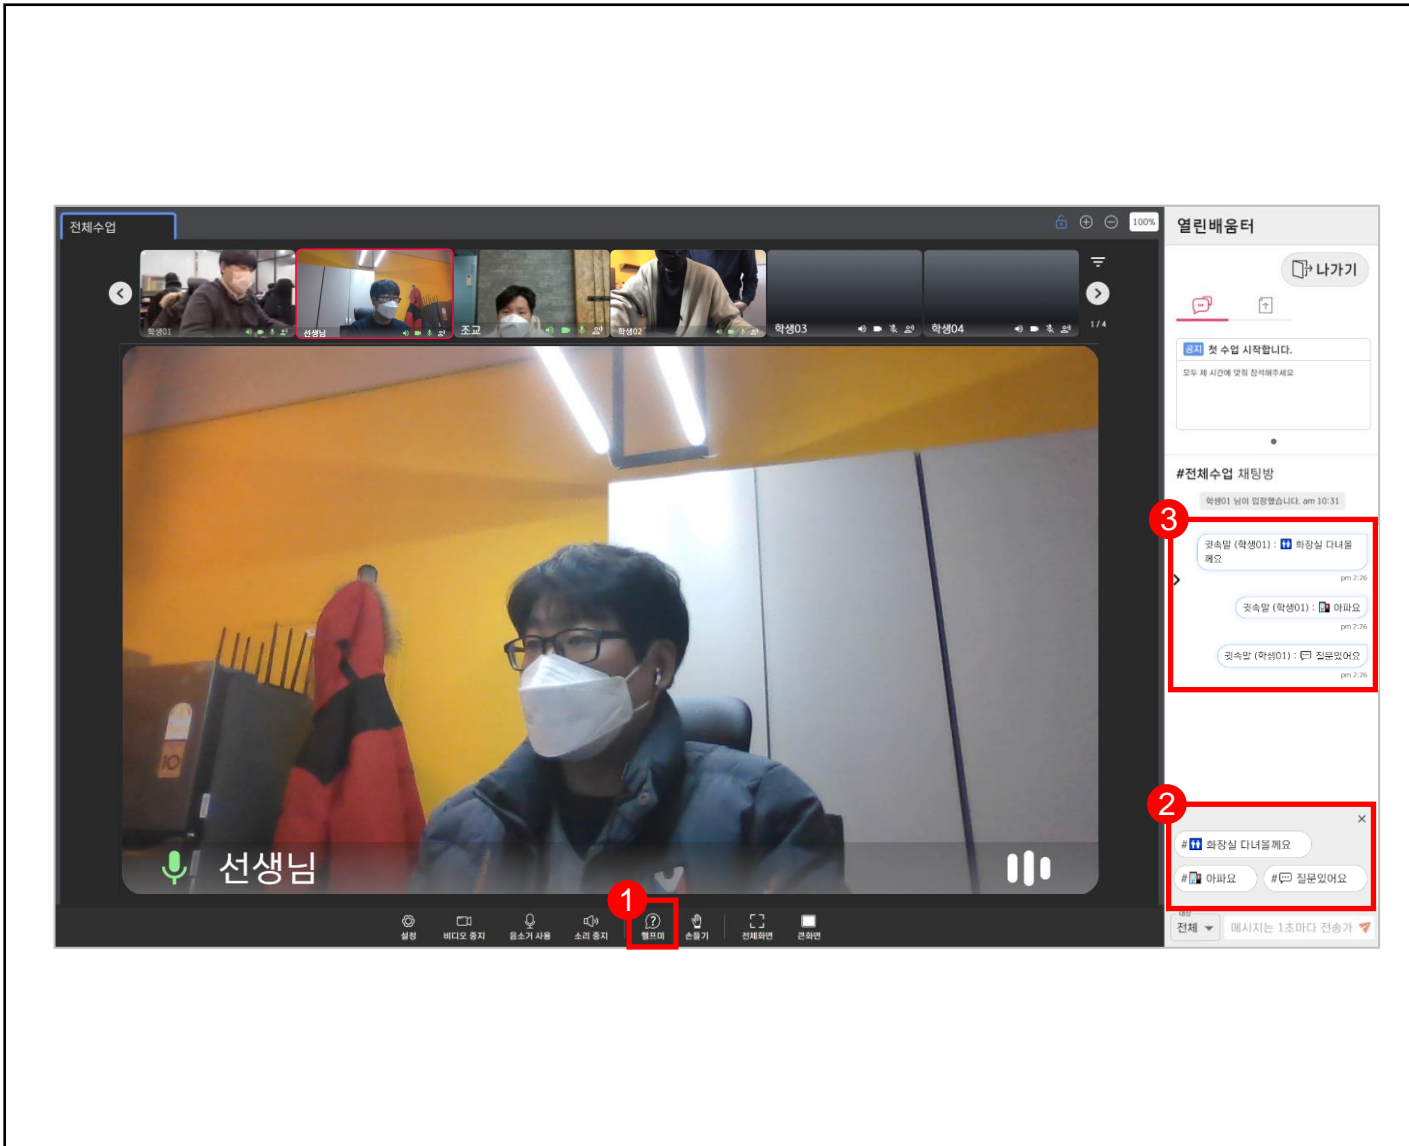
전체수업

100%

학생01

선생님

조교

학생02

학생03

학생04

1/4

선생님

설정

비디오 중지

음소거 사용

소리 중지

헬프미

손들기

전체화면

큰화면

1

열린배움터

나가기

공지 첫 수업 시작합니다.

모두 제 시간에 맞춰 참석해주세요

#전체수업 채팅방

학생01 님이 입장했습니다. am 10:31

3

귓속말 (학생01) : 화장실 다녀올께요

pm 2:26

귓속말 (학생01) : 아파요

pm 2:26

귓속말 (학생01) : 질문있어요

pm 2:26

2

#화장실 다녀올께요

#아파요

#질문있어요

전체

메시지는 1초마다 전송가